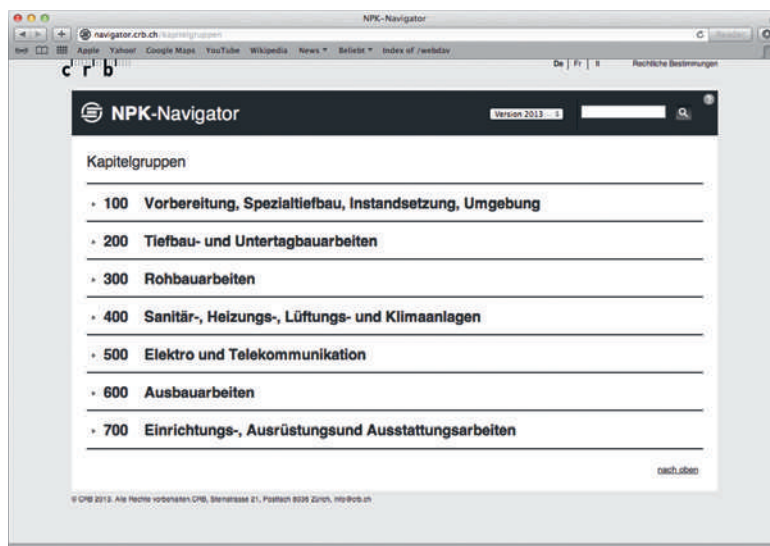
NPK-Navigator

navigator.crb.ch/kapitelgruppen

Apple Yahoo! Google Maps YouTube Wikipedia News Beliebt Index of /webdav

crb

De | Fr | It Rechtliche Bestimmungen

NPK-Navigator

Version 2013

Kapitelgruppen

100 Vorbereitung, Spezialtiefbau, Instandsetzung, Umgebung

200 Tiefbau- und Untertagbauarbeiten

300 Rohbauarbeiten

400 Sanitär-, Heizungs-, Lüftungs- und Klimaanlagen

500 Elektro und Telekommunikation

600 Ausbauarbeiten

700 Einrichtungs-, Ausrüstungsund Ausstattungsarbeiten

nach oben

© CRB 2013. Alle Rechte vorbehalten.CRB, Steinstrasse 21, Postfach 8036 Zürich, info@crb.ch